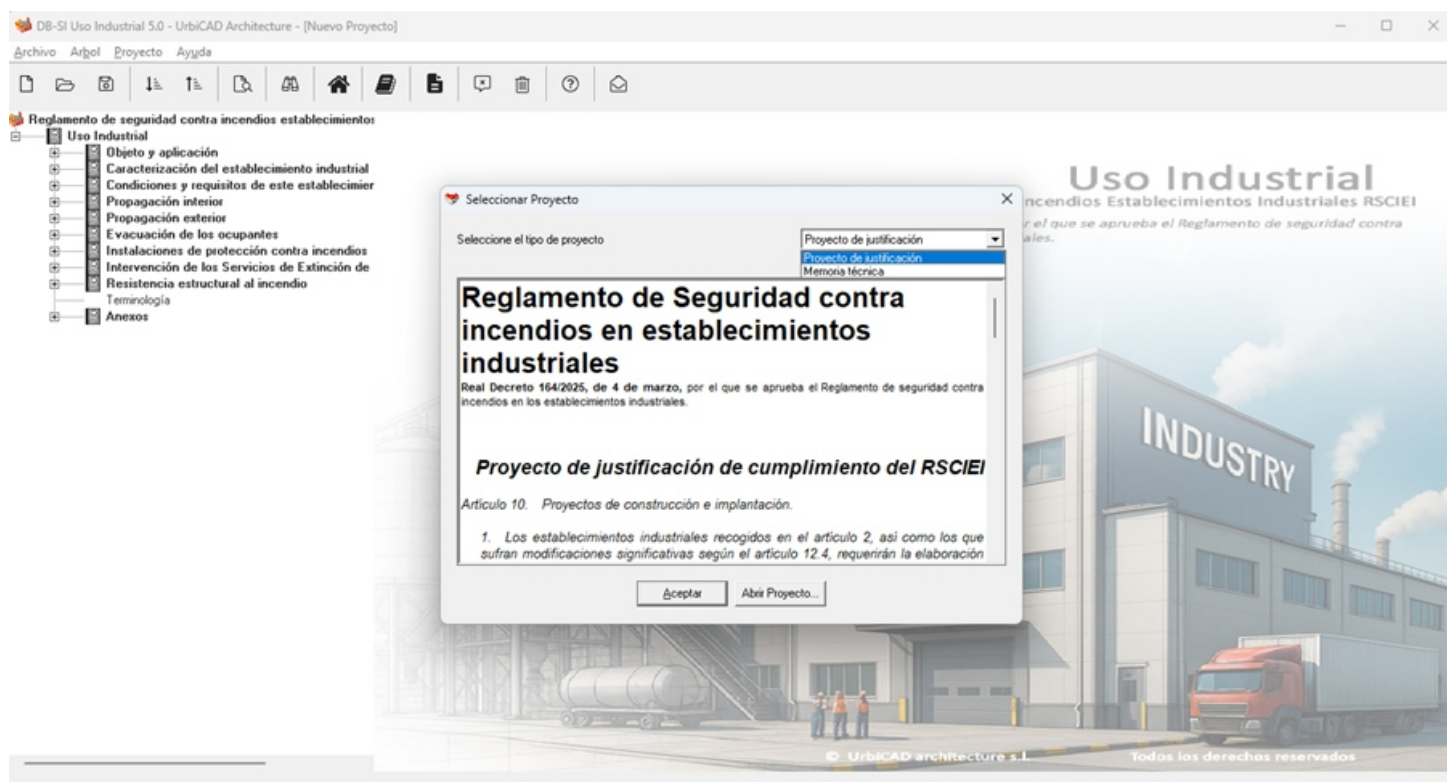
DB-SI Uso Industrial 5.0 - UrbiCAD Architecture - [Nuevo Proyecto]

Archivo Arbol Proyecto Ayuda

Reglamento de seguridad contra incendios establecimientos
Uso Industrial
Objeto y aplicación
Caracterización del establecimiento industrial
Condiciones y requisitos de este establecimier
Propagación interior
Propagación exterior
Evacuación de los ocupantes
Instalaciones de protección contra incendios
Intervención de los Servicios de Extinción de
Resistencia estructural al incendio
Terminología
Anexos

Uso Industrial
ncendios Establecimientos Industriales RSCIEI
r el que se aprueba el Reglamento de seguridad contra
ales.

Seleccionar Proyecto

Seleccione el tipo de proyecto

Proyecto de justificación
Proyecto de justificación
Memoria técnica

Reglamento de Seguridad contra incendios en establecimientos industriales

Real Decreto 164/2025, de 4 de marzo, por el que se aprueba el Reglamento de seguridad contra incendios en los establecimientos industriales.

Proyecto de justificación de cumplimiento del RSCIEI

Artículo 10. Proyectos de construcción e implantación.

1. Los establecimientos industriales recogidos en el artículo 2, así como los que sufran modificaciones significativas según el artículo 12.4, requerirán la elaboración

Aceptar
Abrir Proyecto...

INDUSTRY

© UrbiCAD architecture s.l.
Todos los derechos reservados